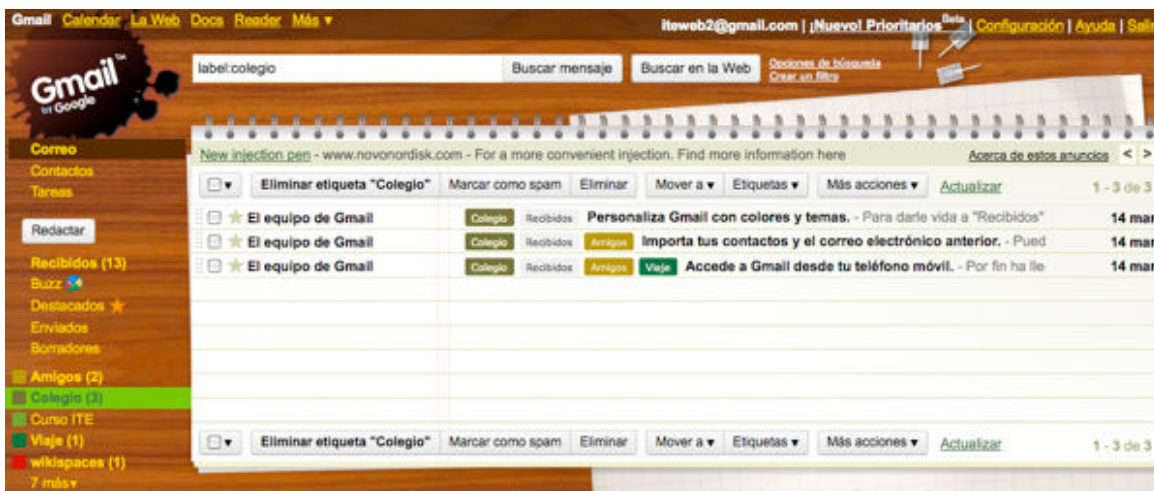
Gmail Calendar La Web Docs Reader Más ▾

iteweb2@gmail.com | ¡Nuevo! Prioritarios Beta | Configuración | Ayuda | Sali

Gmail by Google

label:colegio

Buscar mensaje

Buscar en la Web

Opciones de búsqueda
Crear un filtro

Correo
Contactos
Tareas

Redactar

Recibidos (13)
Buzz
Destacados
Enviados
Borradores

Amigos (2)
Colegio (3)
Curso ITE
Viaje (1)
wikispaces (1)
7 más▾

New injection pen - www.novonordisk.com - For a more convenient injection. Find more information here

Acerca de estos anuncios < >

Eliminar etiqueta "Colegio" | Marcar como spam | Eliminar | Mover a ▾ | Etiquetas ▾ | Más acciones ▾ | Actualizar

1 - 3 de 3

| | | | |
|---|---|---|---|
| El equipo de Gmail | Colegio Recibidos | Personaliza Gmail con colores y temas. - Para darle vida a "Recibidos" | 14 mar |
| El equipo de Gmail | Colegio Recibidos Amigos | Importa tus contactos y el correo electrónico anterior. - Pued | 14 mar |
| El equipo de Gmail | Colegio Recibidos Amigos Viaje | Accede a Gmail desde tu teléfono móvil. - Por fin ha lle | 14 mar |

Eliminar etiqueta "Colegio" | Marcar como spam | Eliminar | Mover a ▾ | Etiquetas ▾ | Más acciones ▾ | Actualizar

1 - 3 de 3